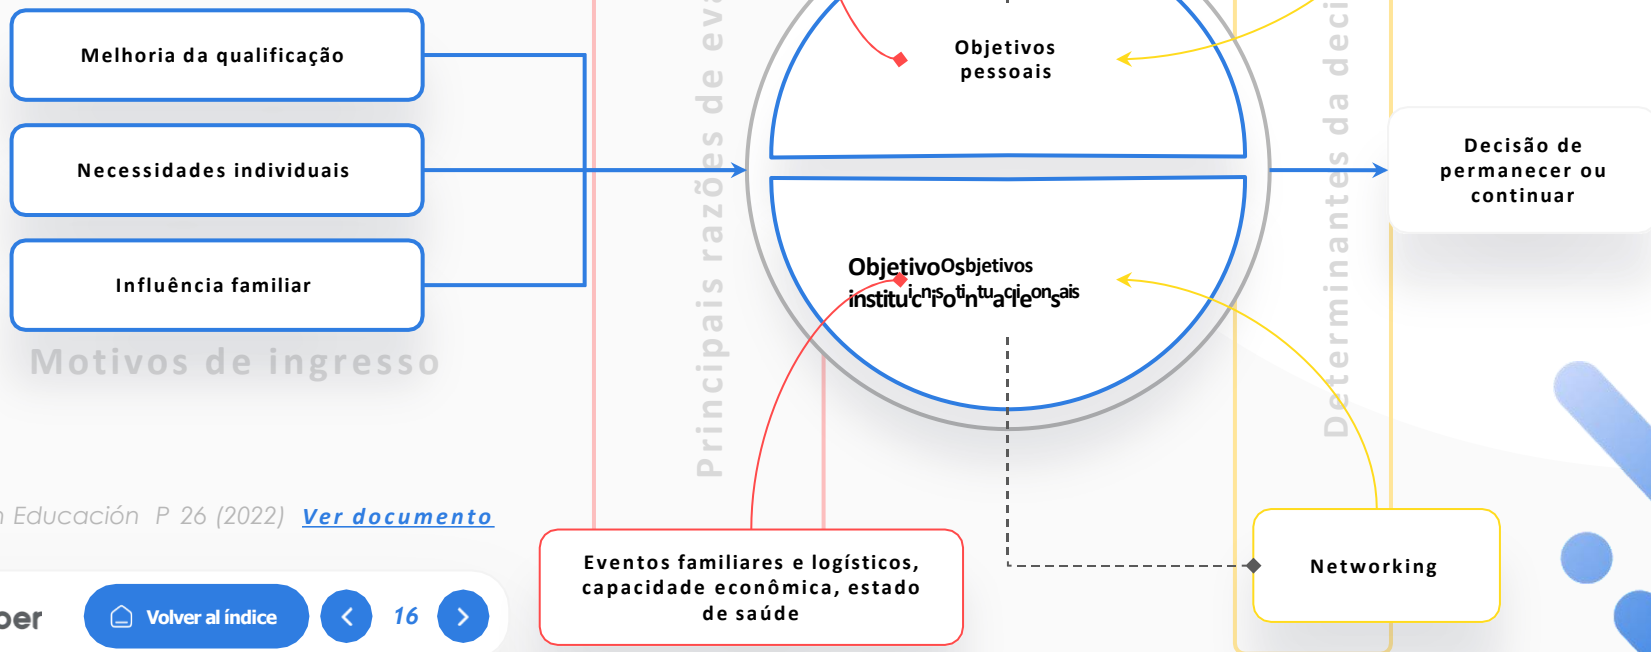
Melhoria da qualificação

Necessidades individuais

Influência familiar

Motivos de ingresso

Principais razões de eva

Objetivos pessoais

Objetivos institucionais

Determinantes da deci

Decisão de permanecer ou continuar

n Educación P 26 (2022) Ver documento

Eventos familiares e logísticos, capacidade econômica, estado de saúde

Networking

oer

Volver al índice

16